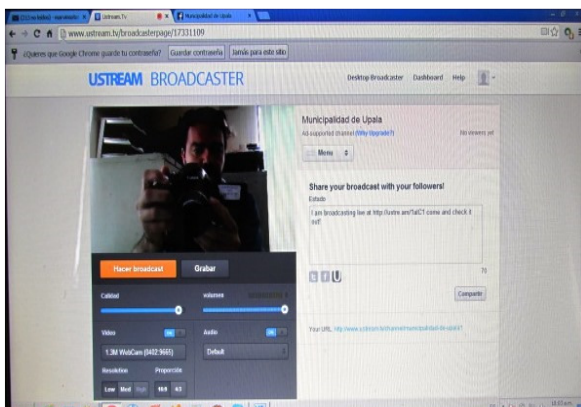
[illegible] | Ustream.Tv | Municipalidad de Upala

www.ustream.tv/broadcasterpage/17331109

¿Quieres que Google Chrome guarde tu contraseña? Guardar contraseña Jamás para este sitio

USTREAM BROADCASTER

Desktop Broadcaster Dashboard Help

Municipalidad de Upala

Ad-supported channel (Why Upgrade?)

No viewers yet

Menu

Share your broadcast with your followers!

Estado

I am broadcasting live at http://ustre.am/1atC1 come and check it out!

70

Compartir

Your URL: http://www.ustream.tv/channel/municipalidad-de-upala

Hacer broadcast

Grabar

Calidad

volumen

Video

ON

Audio

ON

1.3M WebCam (0402:9665)

Default

Resolution

Proporción

Low Med High

16:9 4:3